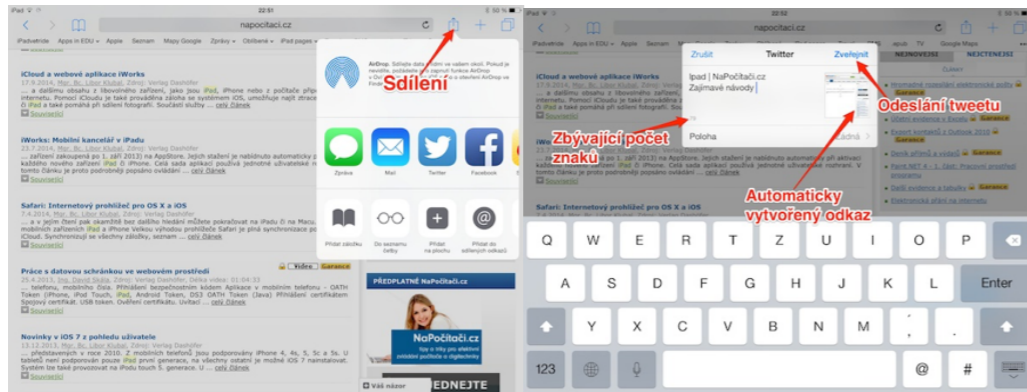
iPad 22:51 50 %

napocitaci.cz

iPadveřejné Apps in EDU Apple Seznam Mapy Google Zprávy Oblíbené iPad pages

Sdílení

iCloud a webové aplikace iWorks
17.9.2014, Mgr. Bc. Libor Klubal, Zdroj: Verlag Dashöfer
... a dalšímu obsahu z libovolného zařízení, jako jsou iPad, iPhone nebo z počítače připo... internetu. Pomocí iCloudu je také prováděna záloha se systémem iOS, umožňuje nejít ztrace... iPad a také pomáhá při sdílení fotografií. Součástí služby ... celý článek
Související

iWorks: Mobilní kancelář v iPadu
23.7.2014, Mgr. Bc. Libor Klubal, Zdroj: Verlag Dashöfer
... zařízení zakoupená po 1. září 2013) na AppStore. Jejich stažení je nabídnuto automaticky p... každého nového zařízení iPad či iPhone. Celá sada aplikací používá jednotné uživatelské ... tomto článku je proto podrobněji popsáno ovládání ... celý článek
Související

Safari: Internetový prohlížeč pro OS X a iOS
7.4.2014, Mgr. Bc. Libor Klubal, Zdroj: Verlag Dashöfer
... a je jeho čtení pak okamžitě bez dalšího hledání můžete pokračovat na iPadu či na Macu... mobilních zařízení iPad a iPhone Velkou výhodou prohlížeče Safari je plná synchronizace po... iCloud. Synchronizují se všechny záložky, seznam ... celý článek
Související

Práce s datovou schránkou ve webovém prostředí
25.4.2013, Ing. David Skála, Zdroj: Verlag Dashöfer, Délka videa: 01:04:33
... telefonu, mobilního čísla. Přihlášení bezpečnostním kódem Aplikace v mobilním telefonu - OATH Token (iPhone, iPod Touch, iPad, Android Token, DS3 OATH Token (Java)) Přihlášení certifikátem Spojový certifikát. USB token. Ověření certifikátu. Uvitací ... celý článek
Související

Video Garance

PŘEDPLATNÉ NaPočítači.cz

Novinky v iOS 7 z pohledu uživatele
12.12.2013, Mgr. Bc. Libor Klubal, Zdroj: Verlag Dashöfer
... představených v roce 2010. Z mobilních telefonů jsou podporovány iPhone 4, 4s, 5, 5c a 5s. U tabletů není podporován pouze iPad první generace, na všechny ostatní je možné iOS 7 instalovat. Systém lze také provozovat na iPodu touch 5. generace. U ... celý článek

AirDrop. Sdílejte data ihned s lidmi ve vašem okolí. Pokud je nevidíte, požádejte je o zapnutí funkce AirDrop v Ovládacím centru iOS 7 nebo o otevření AirDrop ve Finderu na Macu.

Zprávy Mail Twitter Facebook

Přidat záložku Do seznamu četby Přidat na plochu Přidat do sdílených odkazů

NaPočítači.cz
tipy a triky pro efektivní zvládání počítače a digitalizace

Váš názor
EDNEJTE

iPad 22:52 50 %

napocitaci.cz

iPadveřejné Apps in EDU Apple Seznam Mapy Google Zprávy Oblíbené iPad pages TV Google Maps

Zrušit Twitter Zveřejnit

Ipad | NaPočítači.cz
Zajímavé návody

Poloha

NEJNOVĚJŠÍ NEJČTENĚJŠÍ

Odeslání tweetu

Zbývající počet znaků

Automaticky vytvořený odkaz

Garance

Q W E R T Z U I O P
A S D F G H J K L Enter
Y X C V B N M ! , ? .
123 @ #